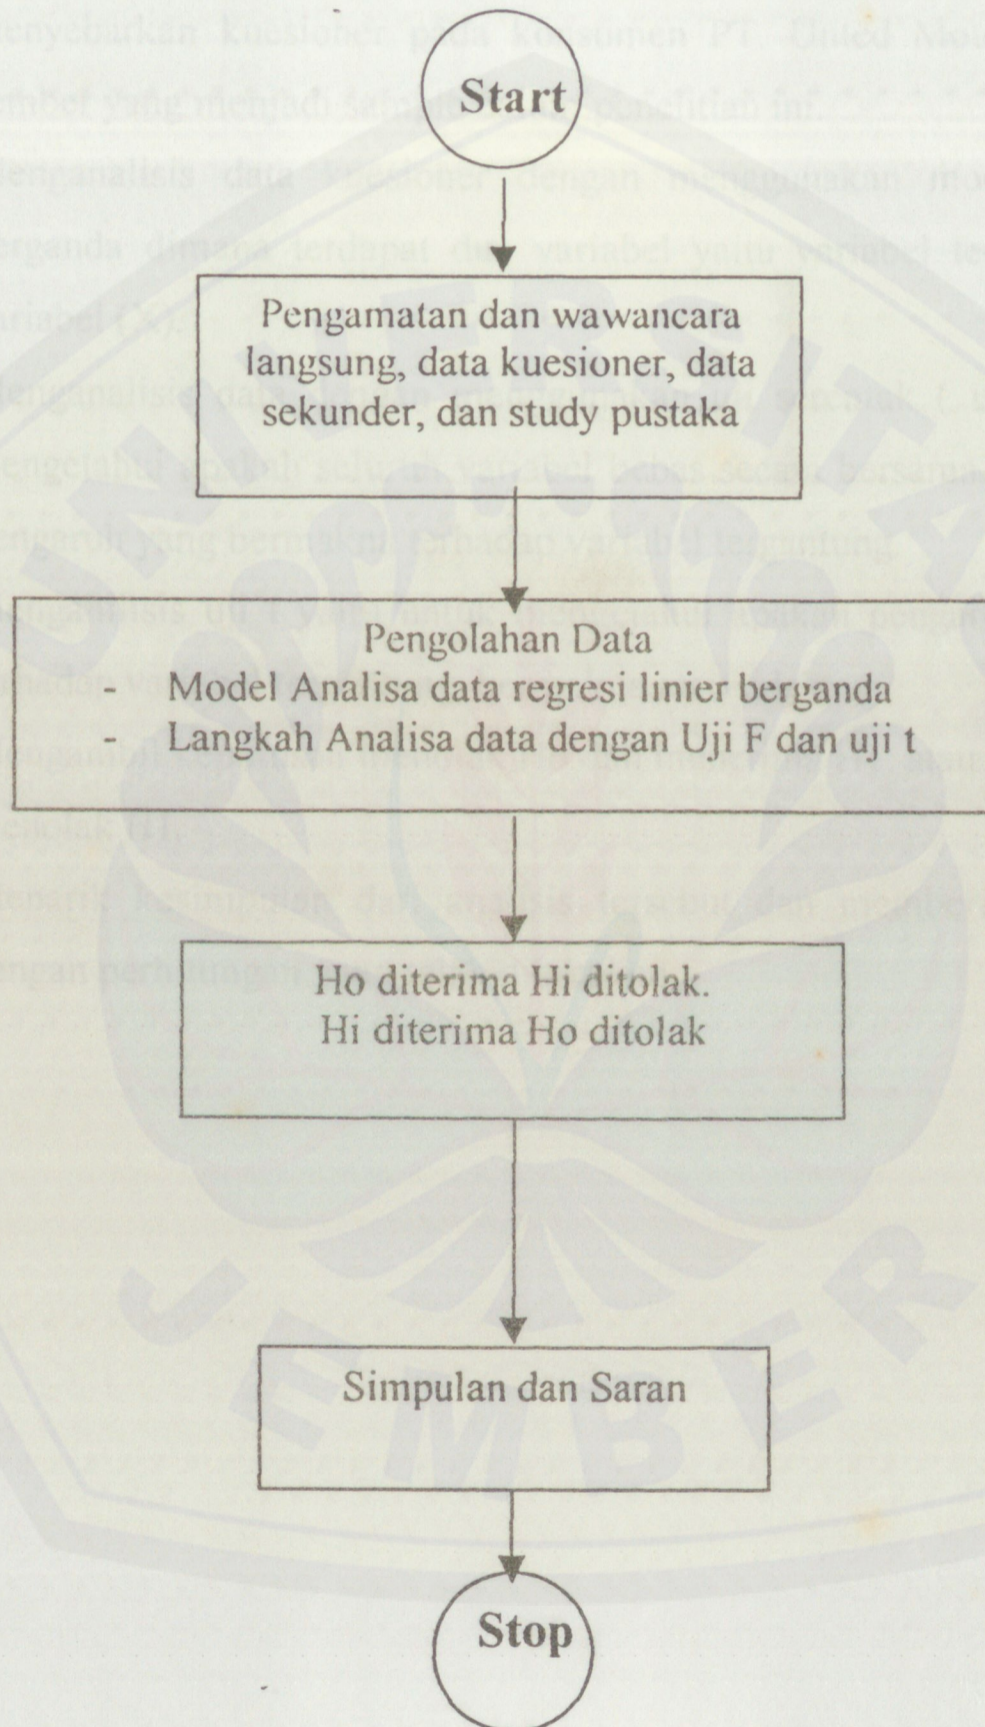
Start

Pengamatan dan wawancara langsung, data kuesioner, data sekunder, dan study pustaka

Pengolahan Data
- Model Analisa data regresi linier berganda
- Langkah Analisa data dengan Uji F dan uji t

Ho diterima Hi ditolak.
Hi diterima Ho ditolak

Simpulan dan Saran

Stop